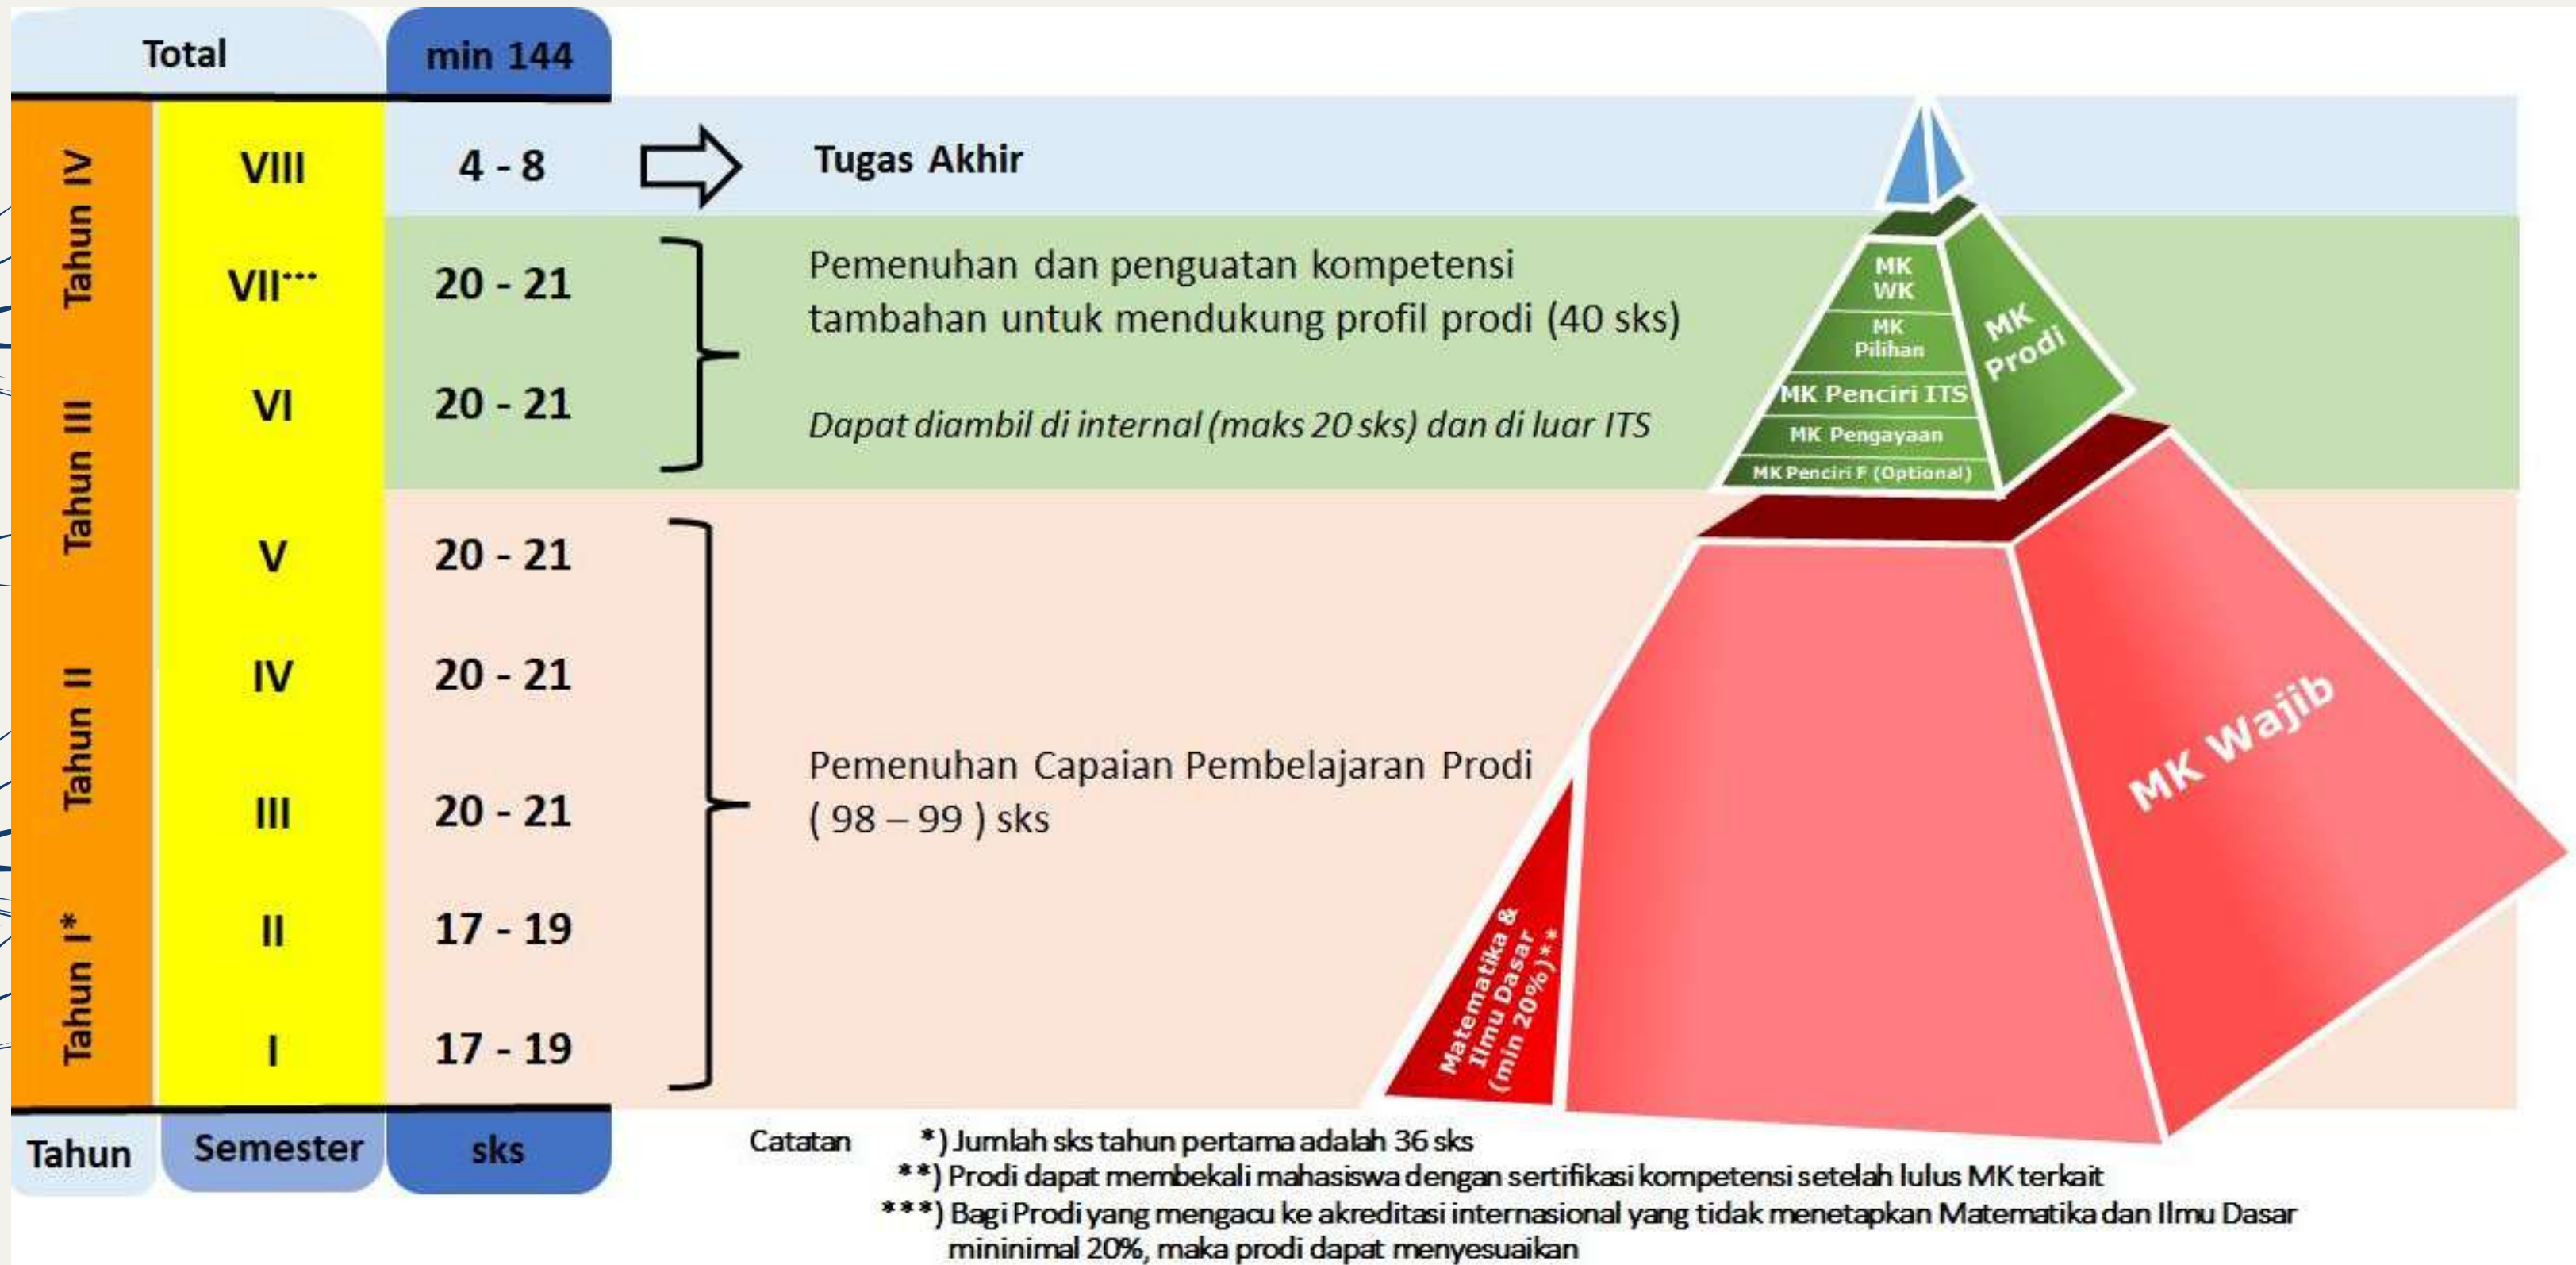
| Total | | min 144 |
|---|---|---|
| Tahun IV | VIII | 4 - 8 |
| | VII*** | 20 - 21 |
| Tahun III | VI | 20 - 21 |
| | V | 20 - 21 |
| Tahun II | IV | 20 - 21 |
| | III | 20 - 21 |
| Tahun I* | II | 17 - 19 |
| | I | 17 - 19 |
| Tahun | Semester | sks |

Tugas Akhir

Pemenuhan dan penguatan kompetensi tambahan untuk mendukung profil prodi (40 sks)

Dapat diambil di internal (maks 20 sks) dan di luar ITS

Pemenuhan Capaian Pembelajaran Prodi ( 98 – 99 ) sks

MK WK

MK Pilihan

MK Penciri ITS

MK Pengayaan

MK Penciri F (Optional)

MK Prodi

MK Wajib

Matematika & Ilmu Dasar (min 20%)**

Catatan *) Jumlah sks tahun pertama adalah 36 sks
**) Prodi dapat membekali mahasiswa dengan sertifikasi kompetensi setelah lulus MK terkait
***) Bagi Prodi yang mengacu ke akreditasi internasional yang tidak menetapkan Matematika dan Ilmu Dasar mininimal 20%, maka prodi dapat menyesuaikan